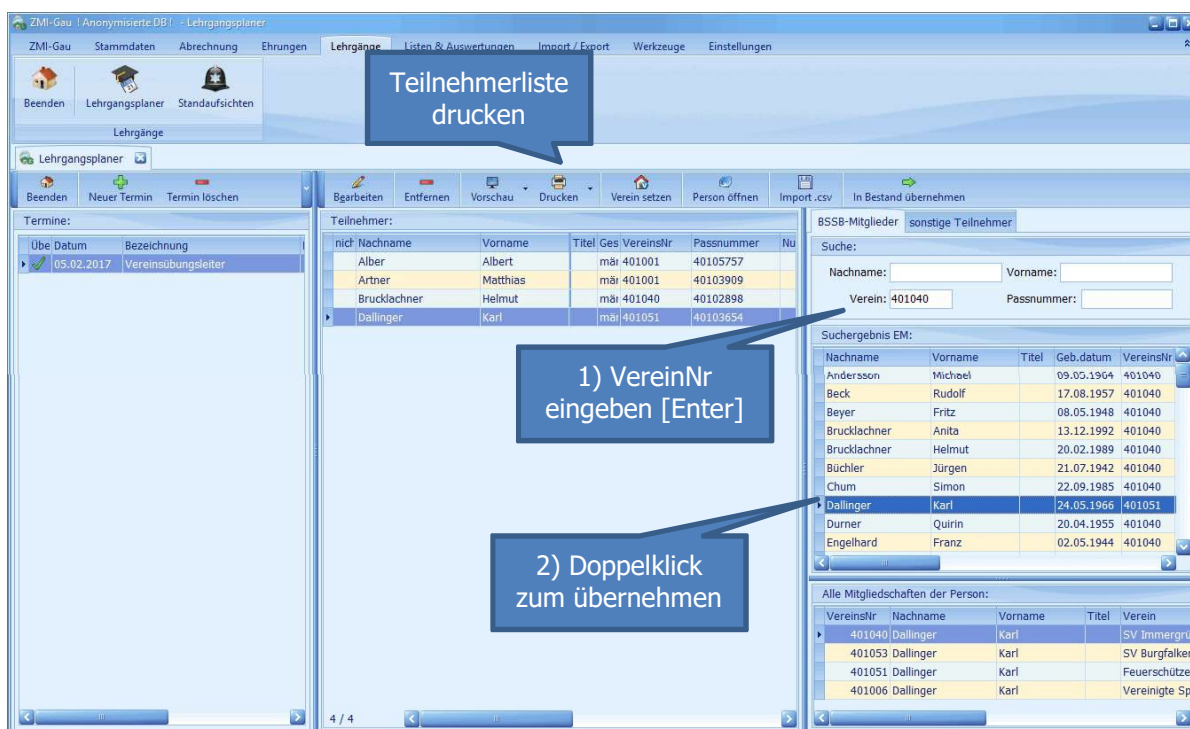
ZMI-Gau ! Anonymisierte DB ! - Lehrgangsplaner

ZMI-Gau | Stammdaten | Abrechnung | Ehrungen | Lehrgänge | Listen & Auswertungen | Import / Export | Werkzeuge | Einstellungen

Beenden | Lehrgangsplaner | Standaufsichten

Lehrgänge

Teilnehmerliste drucken

Lehrgangsplaner

Beenden | Neuer Termin | Termin löschen

Bearbeiten | Entfernen | Vorschau | Drucken | Verein setzen | Person öffnen | Import .csv | In Bestand übernehmen

Termine:

| Übe | Datum | Bezeichnung |
|---|---|---|
| ✓ | 05.02.2017 | Vereinsübungsleiter |

Teilnehmer:

| nich | Nachname | Vorname | Titel | Ges | VereinsNr | Passnummer | Nu |
|---|---|---|---|---|---|---|---|
| | Alber | Albert | | mär | 401001 | 40105757 | |
| | Artner | Matthias | | mär | 401001 | 40103909 | |
| | Brucklachner | Helmut | | mär | 401040 | 40102898 | |
| | Dallinger | Karl | | mär | 401051 | 40103654 | |

4 / 4

BSSB-Mitglieder | sonstige Teilnehmer

Suche:

Nachname: | Vorname:

Verein: 401040 | Passnummer:

Suchergebnis EM:

| Nachname | Vorname | Titel | Geb.datum | VereinsNr |
|---|---|---|---|---|
| Andersson | Michael | | 09.05.1964 | 401040 |
| Beck | Rudolf | | 17.08.1957 | 401040 |
| Beyer | Fritz | | 08.05.1948 | 401040 |
| Brucklachner | Anita | | 13.12.1992 | 401040 |
| Brucklachner | Helmut | | 20.02.1989 | 401040 |
| Büchler | Jürgen | | 21.07.1942 | 401040 |
| Chum | Simon | | 22.09.1985 | 401040 |
| Dallinger | Karl | | 24.05.1966 | 401051 |
| Durner | Quirin | | 20.04.1955 | 401040 |
| Engelhard | Franz | | 02.05.1944 | 401040 |

1) VereinNr eingeben [Enter]

2) Doppelklick zum übernehmen

Alle Mitgliedschaften der Person:

| VereinsNr | Nachname | Vorname | Titel | Verein |
|---|---|---|---|---|
| 401040 | Dallinger | Karl | | SV Immergrü |
| 401053 | Dallinger | Karl | | SV Burgfalker |
| 401051 | Dallinger | Karl | | Feuerschütze |
| 401006 | Dallinger | Karl | | Vereinigte Sp |